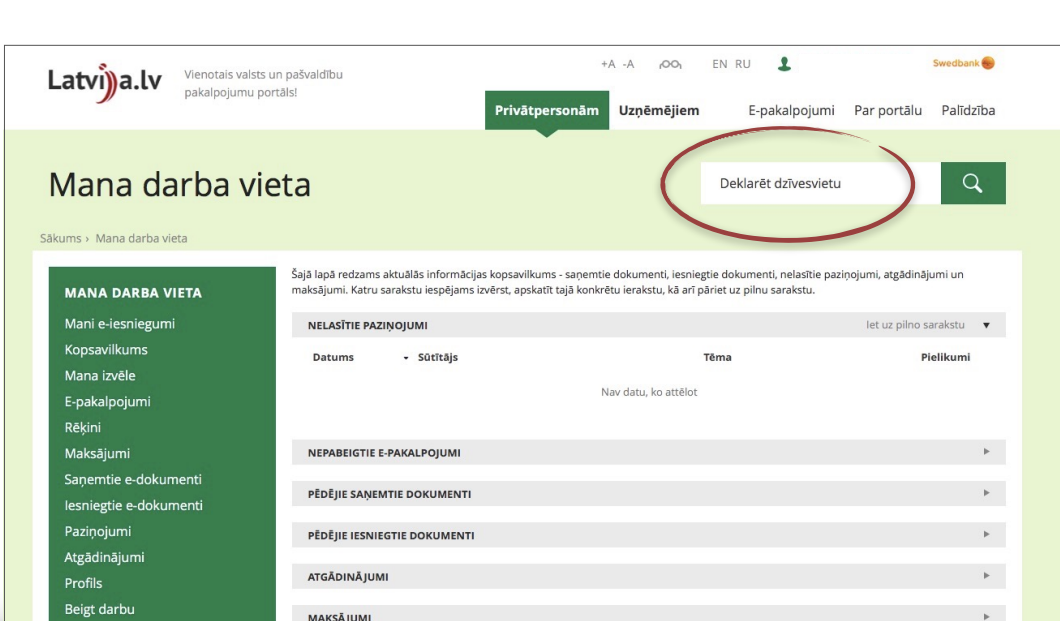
Latvija.lv Vienotais valsts un pašvaldību pakalpojumu portāls!

+A -A EN RU Swedbank

Privātpersonām Uzņēmējiem E-pakalpojumi Par portālu Palīdzība

Mana darba vieta

Deklarēt dzīvesvietu

Sākums › Mana darba vieta

MANA DARBA VIETA
Mani e-iesniegumi
Kopsavilkums
Mana izvēle
E-pakalpojumi
Rēķini
Maksājumi
Saņemtie e-dokumenti
Iesniegtie e-dokumenti
Paziņojumi
Atgādinājumi
Profils
Beigt darbu

Šajā lapā redzams aktuālās informācijas kopsavilkums - saņemtie dokumenti, iesniegtie dokumenti, nelasītie paziņojumi, atgādinājumi un maksājumi. Katru sarakstu iespējams izvērst, apskatīt tajā konkrētu ierakstu, kā arī pāriet uz pilnu sarakstu.

NELASĪTIE PAZIŅOJUMI iet uz pilno sarakstu

| Datums | Sūtītājs | Tēma | Pielikumi |
|---|---|---|---|

Nav datu, ko attēlot

NEPABEIGTIE E-PAKALPOJUMI

PĒDĒJIE SAŅEMTIE DOKUMENTI

PĒDĒJIE IESNIEGTIE DOKUMENTI

ATGĀDINĀJUMI

MAKSĀJUMI